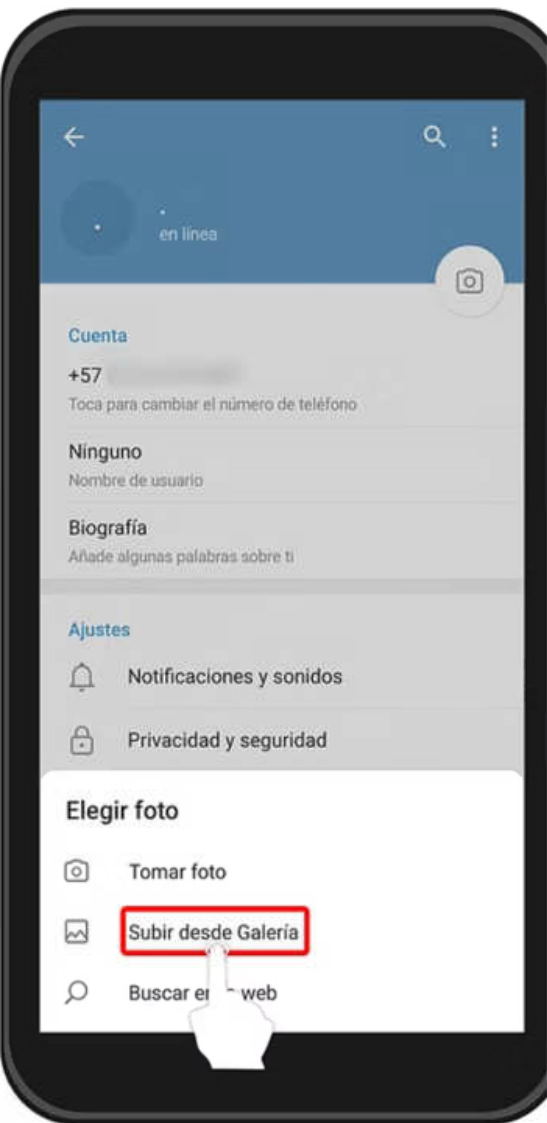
en línea

Cuenta

+57

Toca para cambiar el número de teléfono

Nínguno

Nombre de usuario

Biografía

Añade algunas palabras sobre ti

Ajustes

Notificaciones y sonidos

Privacidad y seguridad

Elegir foto

Tomar foto

Subir desde Galería

Buscar e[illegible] web